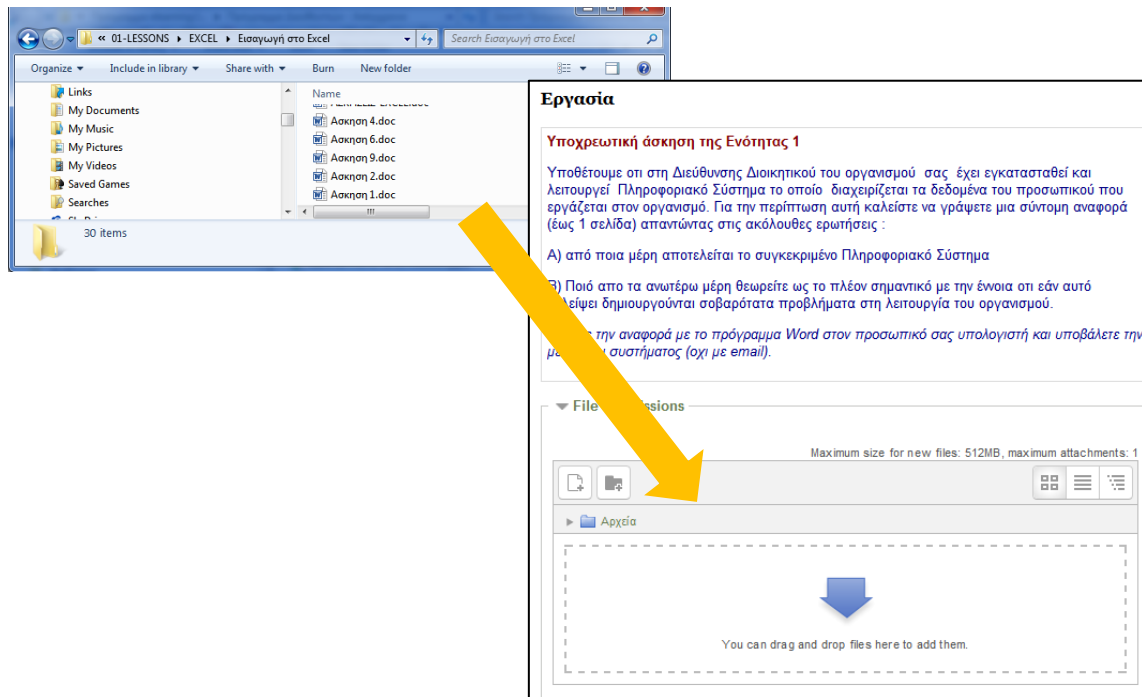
« 01-LESSONS ▸ EXCEL ▸ Εισαγωγή στο Excel

Search Εισαγωγή στο Excel

Organize ▾ Include in library ▾ Share with ▾ Burn New folder

Links
My Documents
My Music
My Pictures
My Videos
Saved Games
Searches
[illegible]

Name
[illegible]
Ασκηση 4.doc
Ασκηση 6.doc
Ασκηση 9.doc
Ασκηση 2.doc
Ασκηση 1.doc

30 items

Εργασία

Υποχρεωτική άσκηση της Ενότητας 1

Υποθέτουμε οτι στη Διεύθυνσης Διοικητικού του οργανισμού σας έχει εγκατασταθεί και λειτουργεί Πληροφοριακό Σύστημα το οποίο διαχειρίζεται τα δεδομένα του προσωπικού που εργάζεται στον οργανισμό. Για την περίπτωση αυτή καλείστε να γράψετε μια σύντομη αναφορά (έως 1 σελίδα) απαντώντας στις ακόλουθες ερωτήσεις :

Α) από ποια μέρη αποτελείται το συγκεκριμένο Πληροφοριακό Σύστημα

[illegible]) Ποιό απο τα ανωτέρω μέρη θεωρείτε ως το πλέον σημαντικό με την έννοια οτι εάν αυτό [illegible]λείψει δημιουργούνται σοβαρότατα προβλήματα στη λειτουργία του οργανισμού.

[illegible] την αναφορά με το πρόγραμμα Word στον προσωπικό σας υπολογιστή και υποβάλετε την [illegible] συστήματος (οχι με email).

File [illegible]issions

Maximum size for new files: 512MB, maximum attachments: 1

Αρχεία

You can drag and drop files here to add them.